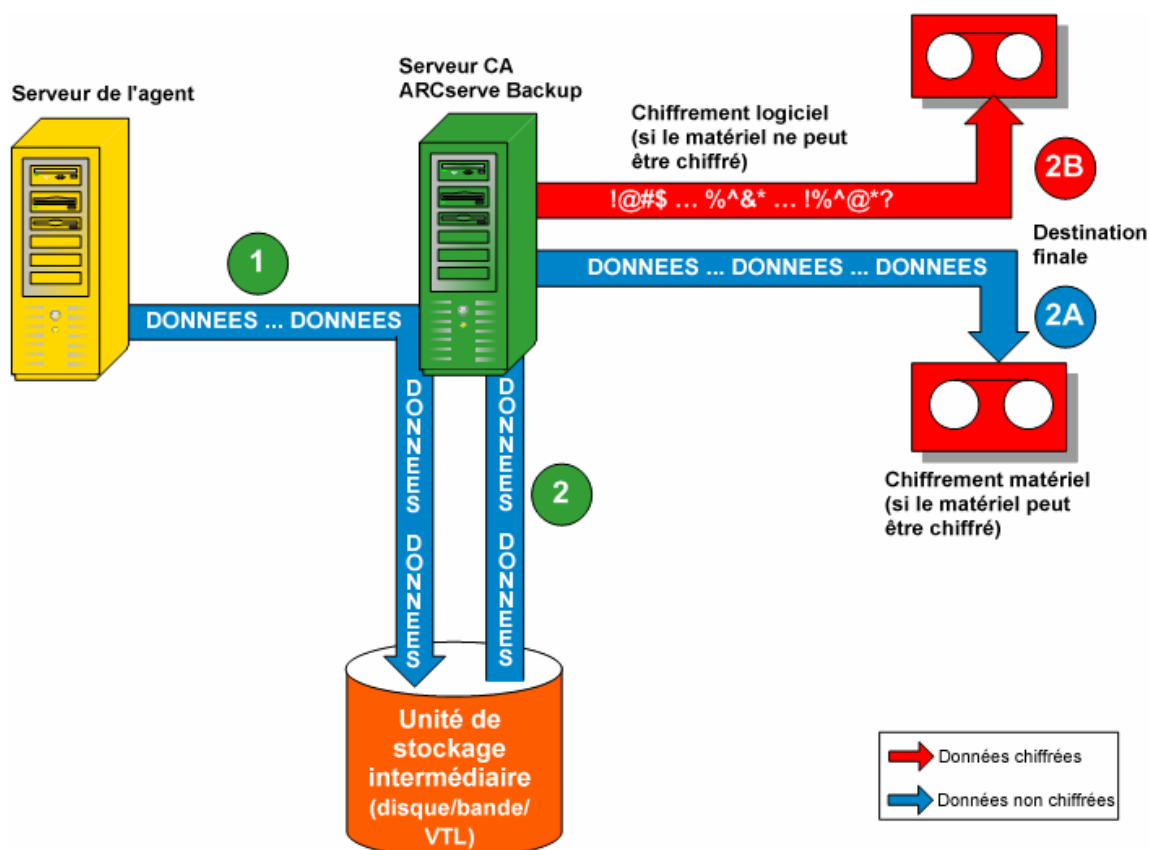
Serveur de l'agent

Serveur CA ARCserve Backup

Chiffrement logiciel (si le matériel ne peut être chiffré)

!@#$ … %^&* … !%^@*?

2B

Destination finale

1

DONNEES … DONNEES

DONNEES … DONNEES … DONNEES

2A

DONNEES DONNEES

DONNEES DONNEES

2

Chiffrement matériel (si le matériel peut être chiffré)

Unité de stockage intermédiaire (disque/bande/ VTL)

Données chiffrées

Données non chiffrées